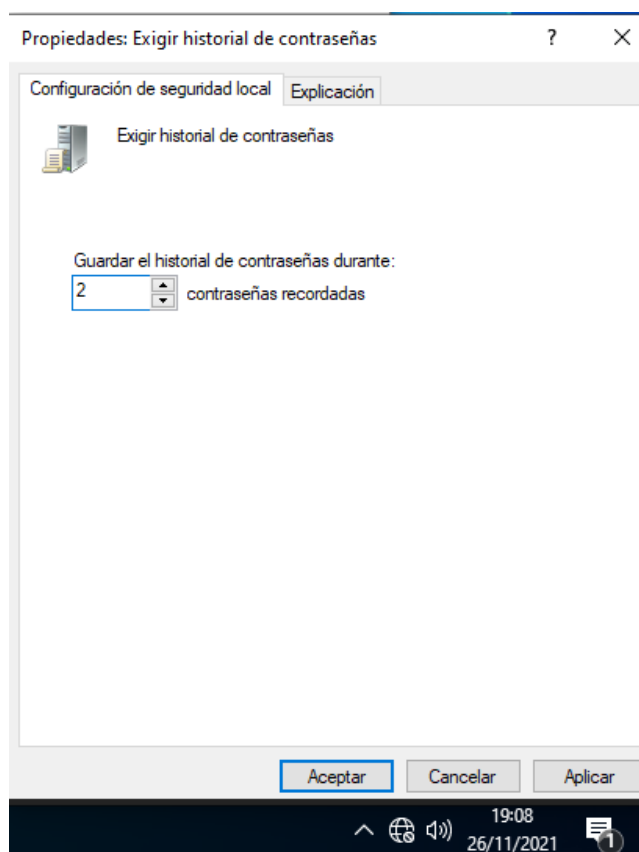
Propiedades: Exigir historial de contraseñas ? ×

Configuración de seguridad local | Explicación

Exigir historial de contraseñas

Guardar el historial de contraseñas durante:
2 contraseñas recordadas

Aceptar Cancelar Aplicar

19:08
26/11/2021
1